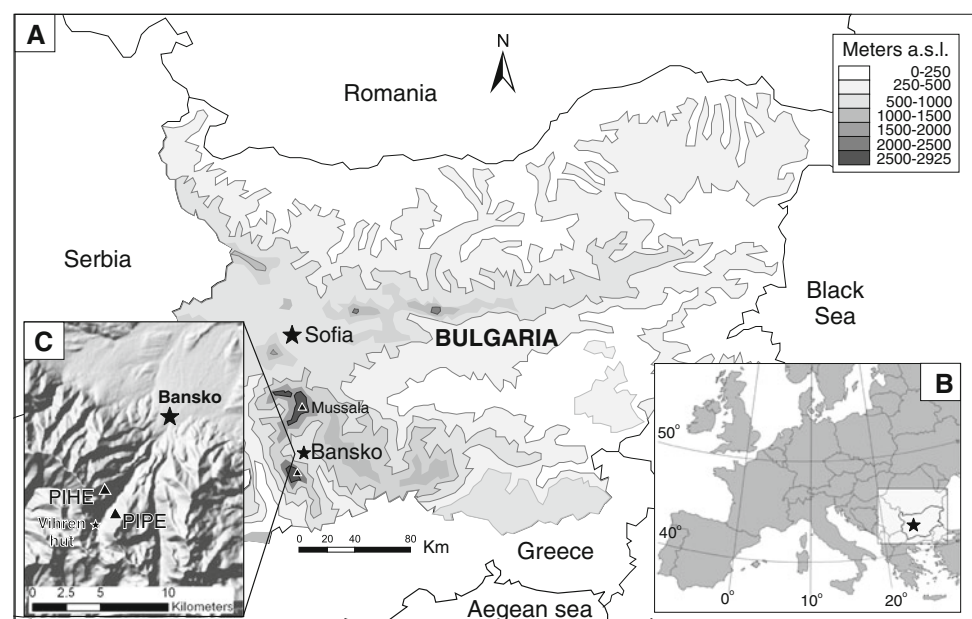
A

N

Romania

Meters a.s.l.
0-250
250-500
500-1000
1000-1500
1500-2000
2000-2500
2500-2925

Serbia

Black Sea

Sofia

BULGARIA

C

Bansko

Mussala

Bansko

PIHE

Vihren hut

PIPE

0 2.5 5 10 Kilometers

0 20 40 80 Km

Greece

Aegean sea

B

50°

40°

0° 10° 20°